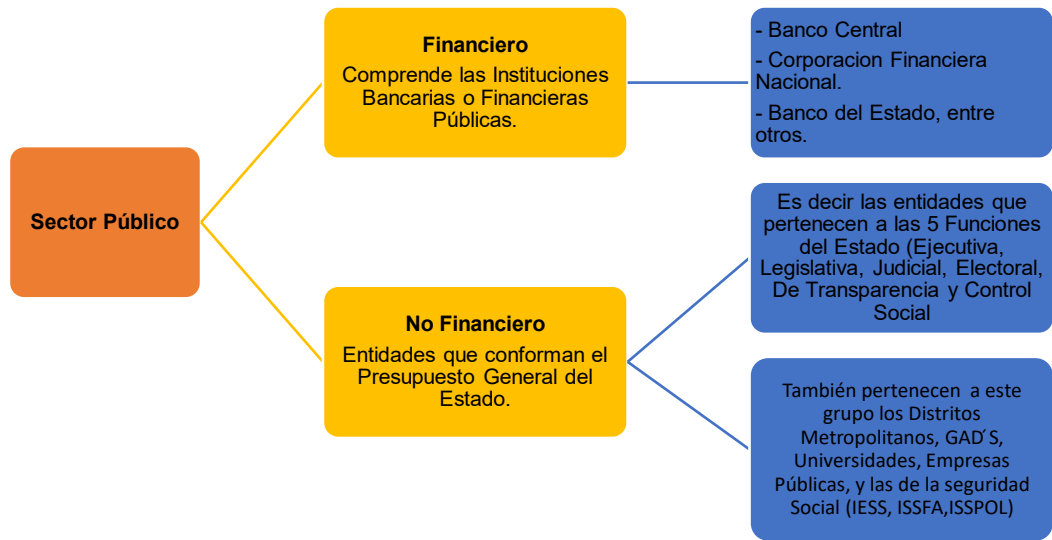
Sector Público

Financiero
Comprende las Instituciones Bancarias o Financieras Públicas.

- Banco Central
- Corporacion Financiera Nacional.
- Banco del Estado, entre otros.

No Financiero
Entidades que conforman el Presupuesto General del Estado.

Es decir las entidades que pertenecen a las 5 Funciones del Estado (Ejecutiva, Legislativa, Judicial, Electoral, De Transparencia y Control Social

También pertenecen a este grupo los Distritos Metropolitanos, GAD´S, Universidades, Empresas Públicas, y las de la seguridad Social (IESS, ISSFA,ISSPOL)